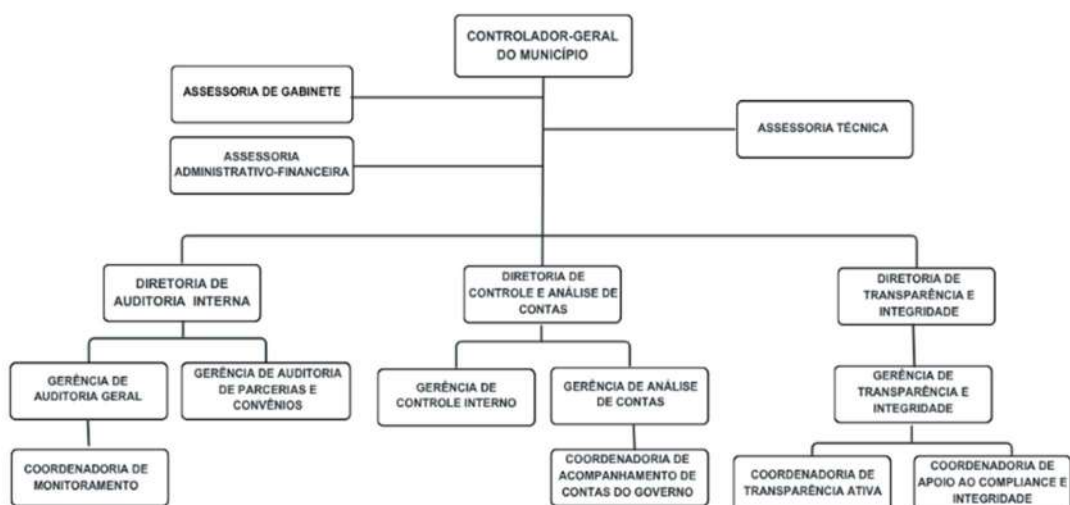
CONTROLADOR-GERAL DO MUNICÍPIO

ASSESSORIA DE GABINETE

ASSESSORIA TÉCNICA

ASSESSORIA ADMINISTRATIVO-FINANCEIRA

DIRETORIA DE AUDITORIA INTERNA

DIRETORIA DE CONTROLE E ANÁLISE DE CONTAS

DIRETORIA DE TRANSPARÊNCIA E INTEGRIDADE

GERÊNCIA DE AUDITORIA GERAL

GERÊNCIA DE AUDITORIA DE PARCERIAS E CONVÊNIOS

GERÊNCIA DE CONTROLE INTERNO

GERÊNCIA DE ANÁLISE DE CONTAS

GERÊNCIA DE TRANSPARÊNCIA E INTEGRIDADE

COORDENADORIA DE MONITORAMENTO

COORDENADORIA DE ACOMPANHAMENTO DE CONTAS DO GOVERNO

COORDENADORIA DE TRANSPARÊNCIA ATIVA

COORDENADORIA DE APOIO AO COMPLIANCE E INTEGRIDADE